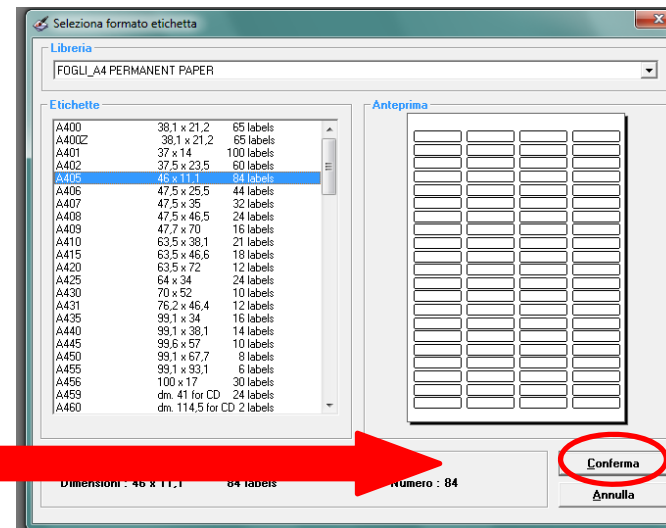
Seleziona formato etichetta

Libreria

FOGLI_A4 PERMANENT PAPER

Etichette

| | | |
|---|---|---|
| A400 | 38,1 x 21,2 | 65 labels |
| A400Z | 38,1 x 21,2 | 65 labels |
| A401 | 37 x 14 | 100 labels |
| A402 | 37,5 x 23,5 | 60 labels |
| A405 | 46 x 11,1 | 84 labels |
| A406 | 47,5 x 25,5 | 44 labels |
| A407 | 47,5 x 35 | 32 labels |
| A408 | 47,5 x 46,5 | 24 labels |
| A409 | 47,7 x 70 | 16 labels |
| A410 | 63,5 x 38,1 | 21 labels |
| A415 | 63,5 x 46,6 | 18 labels |
| A420 | 63,5 x 72 | 12 labels |
| A425 | 64 x 34 | 24 labels |
| A430 | 70 x 52 | 10 labels |
| A431 | 76,2 x 46,4 | 12 labels |
| A435 | 99,1 x 34 | 16 labels |
| A440 | 99,1 x 38,1 | 14 labels |
| A445 | 99,6 x 57 | 10 labels |
| A450 | 99,1 x 67,7 | 8 labels |
| A455 | 99,1 x 93,1 | 6 labels |
| A456 | 100 x 17 | 30 labels |
| A459 | dm. 41 for CD | 24 labels |
| A460 | dm. 114,5 for CD | 2 labels |

Anteprima

Dimensioni : 46 x 11,1 84 labels

Numero : 84

Conferma

Annulla